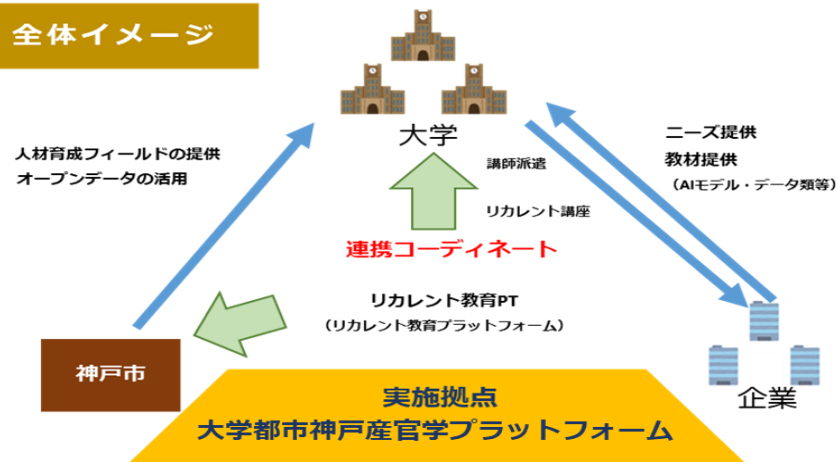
全体イメージ

大学

人材育成フィールドの提供
オープンデータの活用

講師派遣

リカレント講座

ニーズ提供
教材提供
（AIモデル・データ類等）

連携コーディネート

リカレント教育PT
（リカレント教育プラットフォーム）

神戸市

企業

実施拠点
大学都市神戸産官学プラットフォーム